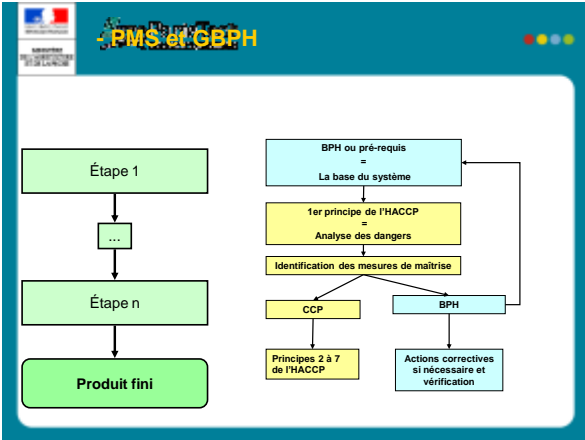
- PMS et GBPH

Étape 1

...

Étape n

Produit fini

BPH ou pré-requis = La base du système

1er principe de l'HACCP = Analyse des dangers

Identification des mesures de maîtrise

CCP

BPH

Principes 2 à 7 de l'HACCP

Actions correctives si nécessaire et vérification